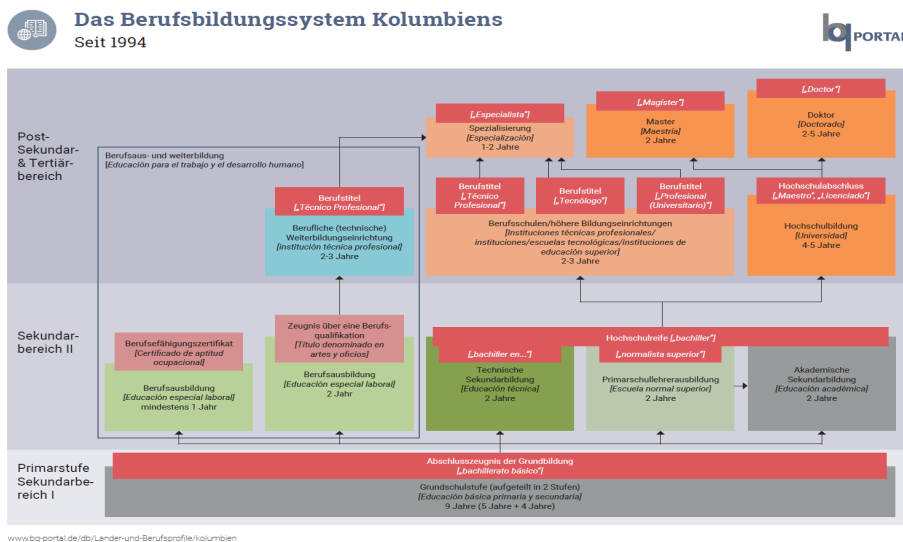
Das Berufsbildungssystem Kolumbiens
Seit 1994

bq PORTAL

Post-Sekundar- & Tertiär-bereich

Sekundar-bereich II

Primarstufe Sekundarbe-reich I

Berufsaus- und weiterbildung
[Educación para el trabajo y el desarrollo humano]

[„Especialista"]
Spezialisierung
[Especialización]
1-2 Jahre

[„Magister"]
Master
[Maestría]
2 Jahre

[„Doctor"]
Doktor
[Doctorado]
2-5 Jahre

Berufstitel
[„Técnico Profesional"]
Berufliche (technische) Weiterbildungseinrichtung
[Institución técnica profesional]
2-3 Jahre

Berufstitel
[„Técnico Profesional"]

Berufstitel
[„Tecnólogo"]

Berufstitel
[„Profesional (Universitario)"]

Berufsschulen/höhere Bildungseinrichtungen
[Instituciones técnicas profesionales/ instituciones/escuelas tecnológicas/instituciones de educación superior]
2-3 Jahre

Hochschulabschluss
[„Maestro", „Licenciado"]
Hochschulbildung
[Universidad]
4-5 Jahre

Berufsefähigungszertifikat
[Certificado de aptitud ocupacional]
Berufsausbildung
[Educación especial laboral]
mindestens 1 Jahr

Zeugnis über eine Berufs-qualifikation
[Título denominado en artes y oficios]
Berufsausbildung
[Educación especial laboral]
2 Jahr

Hochschulreife [„bachiller"]

[„bachiller en..."]
Technische Sekundarbildung
[Educación técnica]
2 Jahre

[„normalista superior"]
Primarschullehrerausbildung
[Escuela normal superior]
2 Jahre

Akademische Sekundarbildung
[Educación académica]
2 Jahre

Abschlusszeugnis der Grundbildung
[„bachillerato básico"]
Grundschulstufe (aufgeteilt in 2 Stufen)
[Educación básica primaria y secundaria]
9 Jahre (5 Jahre + 4 Jahre)

www.bq-portal.de/db/Länder-und-Berufsprofile/kolumbien